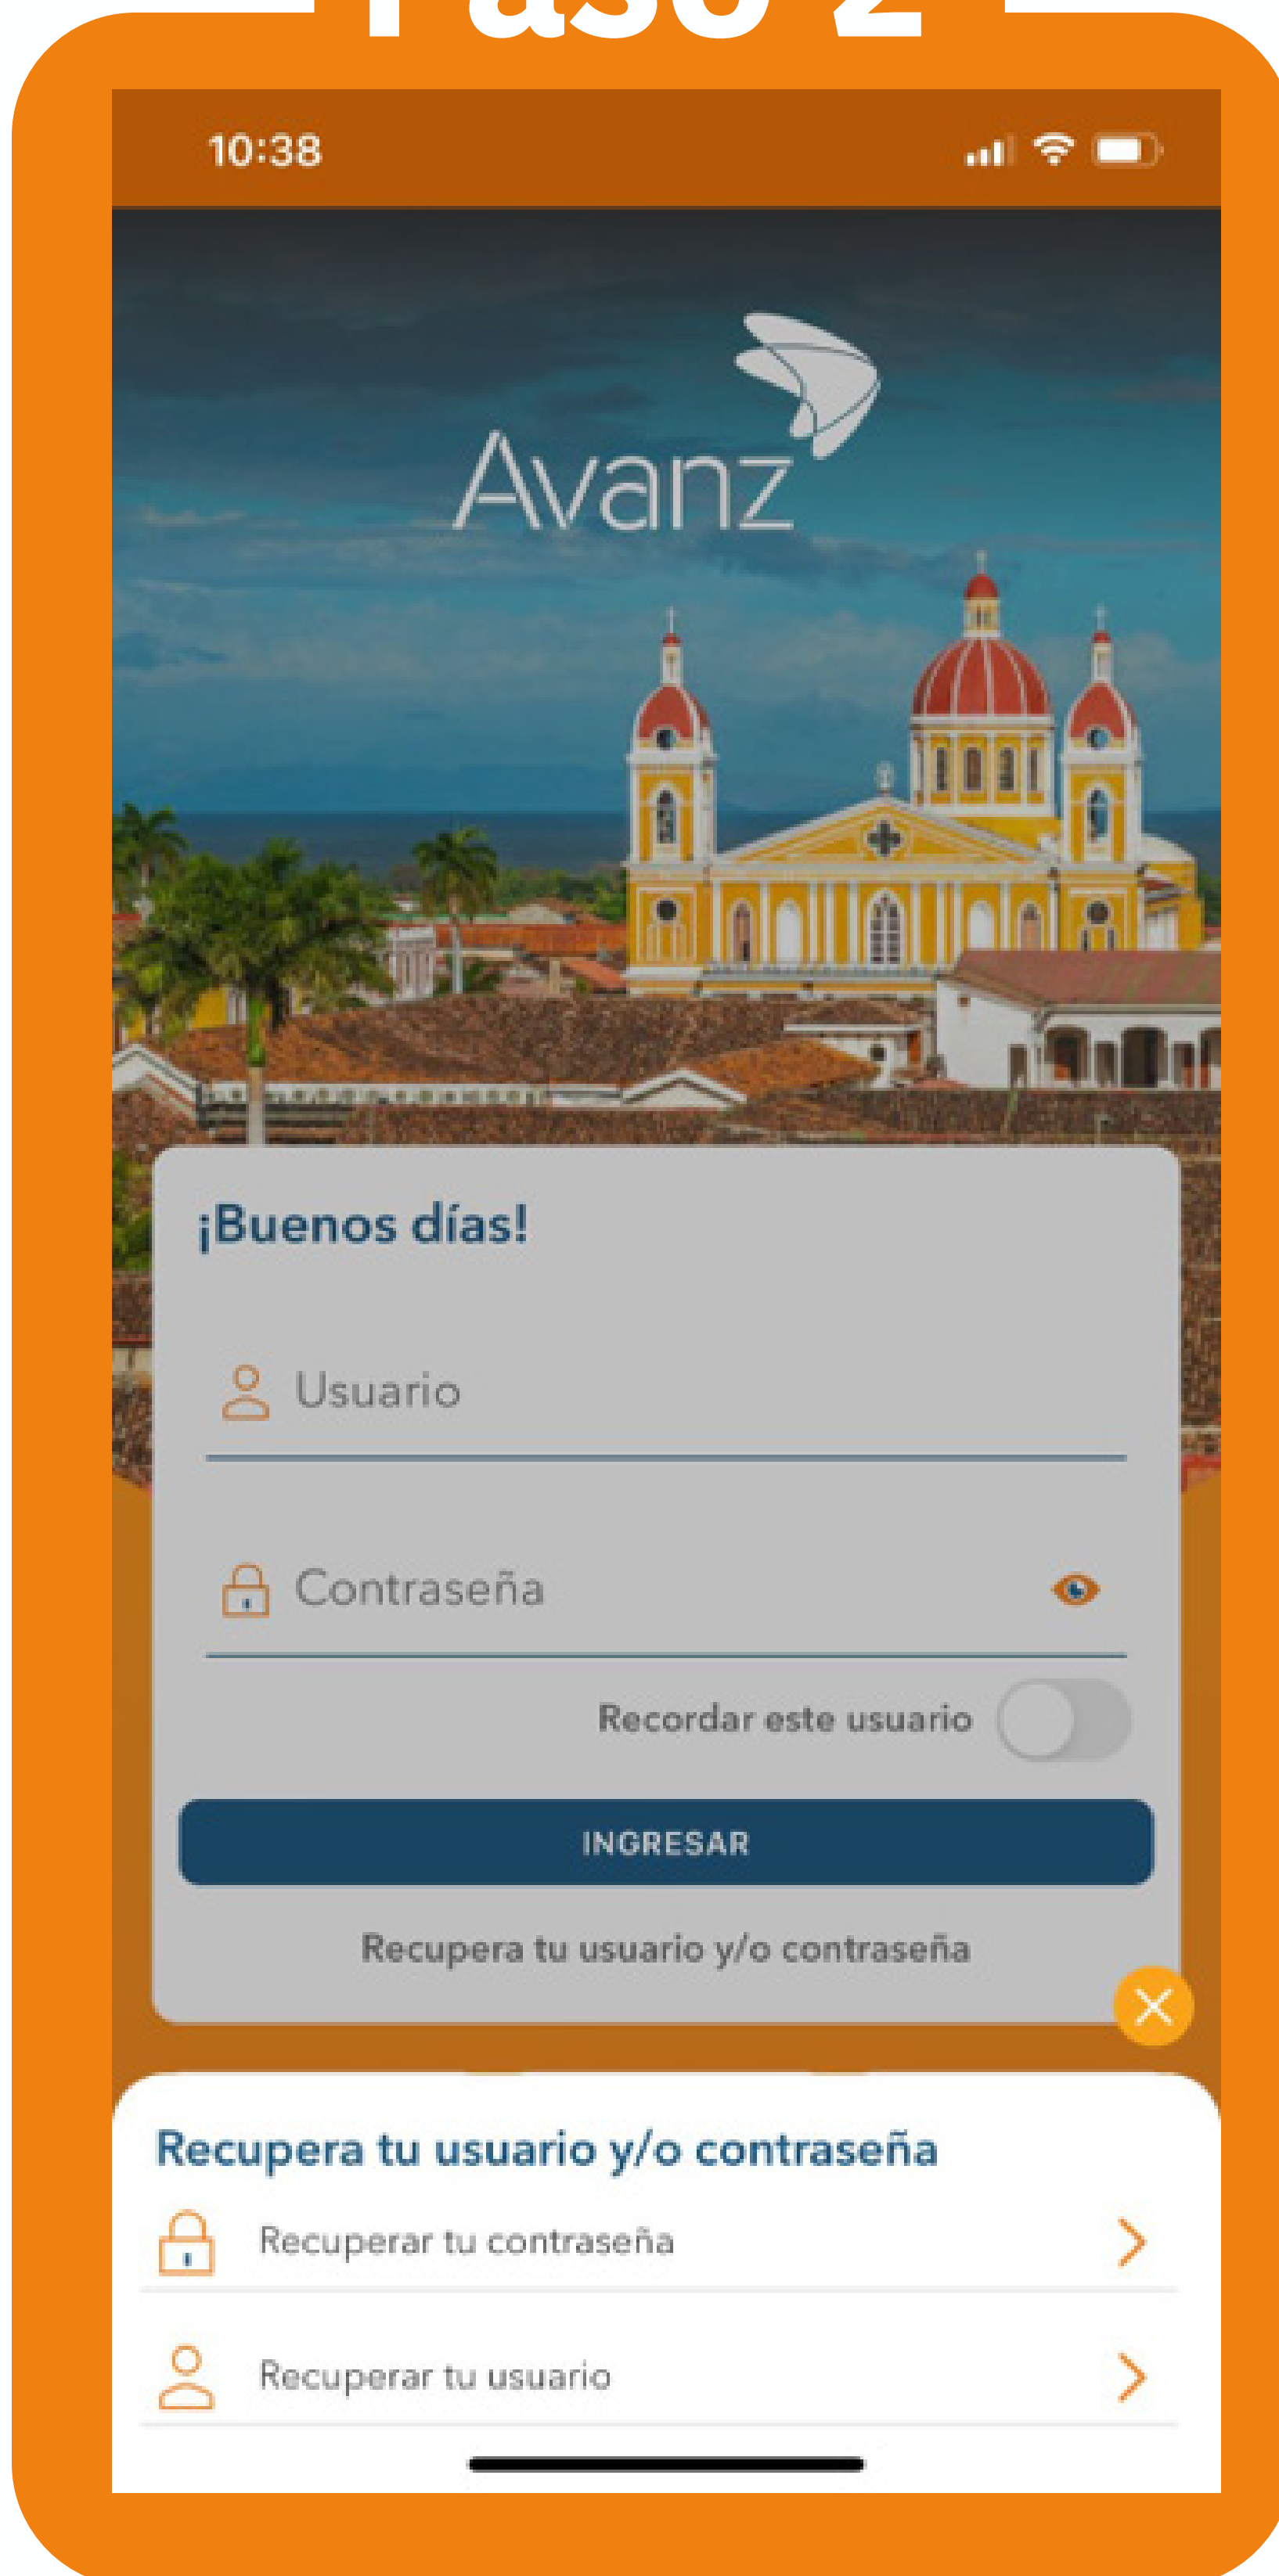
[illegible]

10:38

Avanz

¡Buenos días!

Usuario

Contraseña

Recordar este usuario

INGRESAR

Recupera tu usuario y/o contraseña

Recupera tu usuario y/o contraseña

Recuperar tu contraseña

Recuperar tu usuario